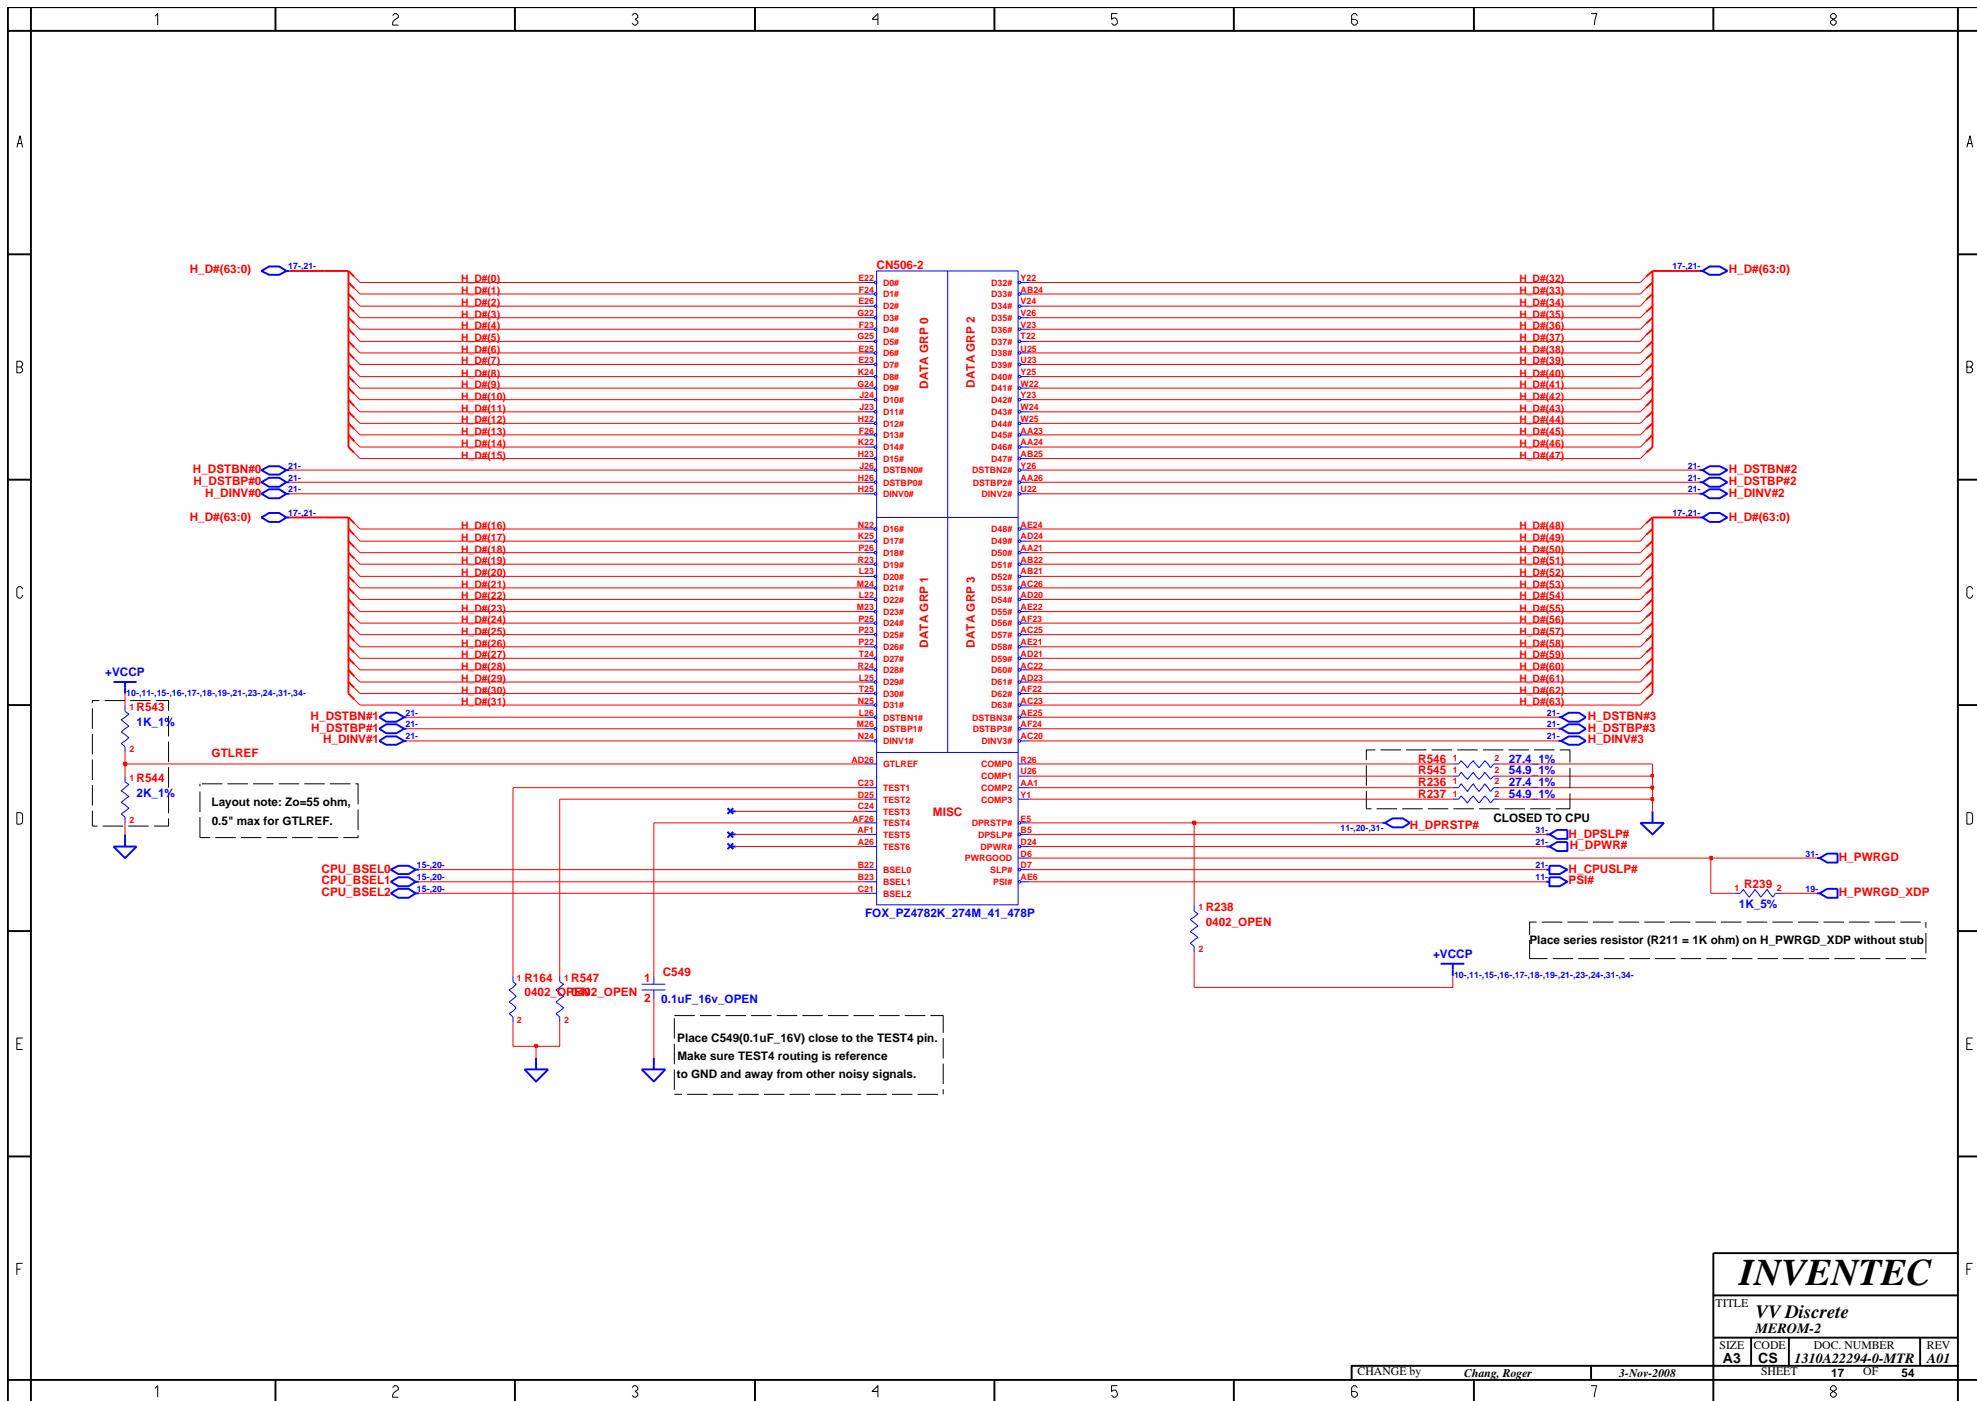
1 2 3 4 5 6 7 8

A B C D E F

H_D#(63:0) 17-,21-

CN506-2

H_D#(0) E22 D0#
H_D#(1) F24 D1#
H_D#(2) E26 D2#
H_D#(3) G22 D3#
H_D#(4) F23 D4#
H_D#(5) G25 D5#
H_D#(6) E25 D6#
H_D#(7) E23 D7#
H_D#(8) K24 D8#
H_D#(9) G24 D9#
H_D#(10) J24 D10#
H_D#(11) J23 D11#
H_D#(12) H22 D12#
H_D#(13) F26 D13#
H_D#(14) K22 D14#
H_D#(15) H23 D15#
H_DSTBN#0 21- J26 DSTBN0#
H_DSTBP#0 21- H26 DSTBP0#
H_DINV#0 21- H25 DINV0#

DATA GRP 0

DATA GRP 2

D32# Y22 H_D#(32)
D33# AB24 H_D#(33)
D34# V24 H_D#(34)
D35# V26 H_D#(35)
D36# V23 H_D#(36)
D37# T22 H_D#(37)
D38# U25 H_D#(38)
D39# U23 H_D#(39)
D40# Y25 H_D#(40)
D41# W22 H_D#(41)
D42# Y23 H_D#(42)
D43# W24 H_D#(43)
D44# W25 H_D#(44)
D45# AA23 H_D#(45)
D46# AA24 H_D#(46)
D47# AB25 H_D#(47)
DSTBN2# Y26 21- H_DSTBN#2
DSTBP2# AA26 21- H_DSTBP#2
DINV2# U22 21- H_DINV#2

17-,21- H_D#(63:0)

H_D#(63:0) 17-,21-

H_D#(16) N22 D16#
H_D#(17) K25 D17#
H_D#(18) P26 D18#
H_D#(19) R23 D19#
H_D#(20) L23 D20#
H_D#(21) M24 D21#
H_D#(22) L22 D22#
H_D#(23) M23 D23#
H_D#(24) P25 D24#
H_D#(25) P23 D25#
H_D#(26) P22 D26#
H_D#(27) T24 D27#
H_D#(28) R24 D28#
H_D#(29) L25 D29#
H_D#(30) T25 D30#
H_D#(31) N25 D31#
H_DSTBN#1 21- L26 DSTBN1#
H_DSTBP#1 21- M26 DSTBP1#
H_DINV#1 21- N24 DINV1#

DATA GRP 1

DATA GRP 3

D48# AE24 H_D#(48)
D49# AD24 H_D#(49)
D50# AA21 H_D#(50)
D51# AB22 H_D#(51)
D52# AB21 H_D#(52)
D53# AC26 H_D#(53)
D54# AD20 H_D#(54)
D55# AE22 H_D#(55)
D56# AF23 H_D#(56)
D57# AC25 H_D#(57)
D58# AE21 H_D#(58)
D59# AD21 H_D#(59)
D60# AC22 H_D#(60)
D61# AD23 H_D#(61)
D62# AF22 H_D#(62)
D63# AC23 H_D#(63)
DSTBN3# AE25 21- H_DSTBN#3
DSTBP3# AF24 21- H_DSTBP#3
DINV3# AC20 21- H_DINV#3

17-,21- H_D#(63:0)

+VCCP
10-,11-,15-,16-,17-,18-,19-,21-,23-,24-,31-,34-
1 R543
1K_1%
2
GTLREF
1 R544
2K_1%
2

Layout note: Zo=55 ohm,
0.5" max for GTLREF.

AD26 GTLREF
C23 TEST1
D25 TEST2
C24 TEST3
AF26 TEST4
AF1 TEST5
A26 TEST6
MISC
B22 BSEL0
B23 BSEL1
C21 BSEL2

CPU_BSEL0 15-,20-
CPU_BSEL1 15-,20-
CPU_BSEL2 15-,20-

COMP0 R26
COMP1 U26
COMP2 AA1
COMP3 Y1
DPRSTP# E5
DPSLP# B5
DPWR# D24
PWRGOOD D6
SLP# D7
PSI# AE6

FOX_PZ4782K_274M_41_478P

R546 1 2 27.4_1%
R545 1 2 54.9_1%
R236 1 2 27.4_1%
R237 1 2 54.9_1%
CLOSED TO CPU

11-,20-,31- H_DPRSTP#
31- H_DPSLP#
21- H_DPWR#
31- H_PWRGD
21- H_CPUSLP#
11- PSI#
1 R239 2
1K_5%
19- H_PWRGD_XDP

Place series resistor (R211 = 1K ohm) on H_PWRGD_XDP without stub

1 R238
0402_OPEN
2

+VCCP
10-,11-,15-,16-,17-,18-,19-,21-,23-,24-,31-,34-

1 R164
0402_OPEN
2
1 R547
0402_OPEN
2
1 C549
2 0.1uF_16v_OPEN

Place C549(0.1uF_16V) close to the TEST4 pin.
Make sure TEST4 routing is reference
to GND and away from other noisy signals.

INVENTEC
TITLE
VV Discrete
MEROM-2
SIZE A3
CODE CS
DOC. NUMBER 1310A22294-0-MTR
REV A01
CHANGE by Chang, Roger 3-Nov-2008
SHEET 17 OF 54